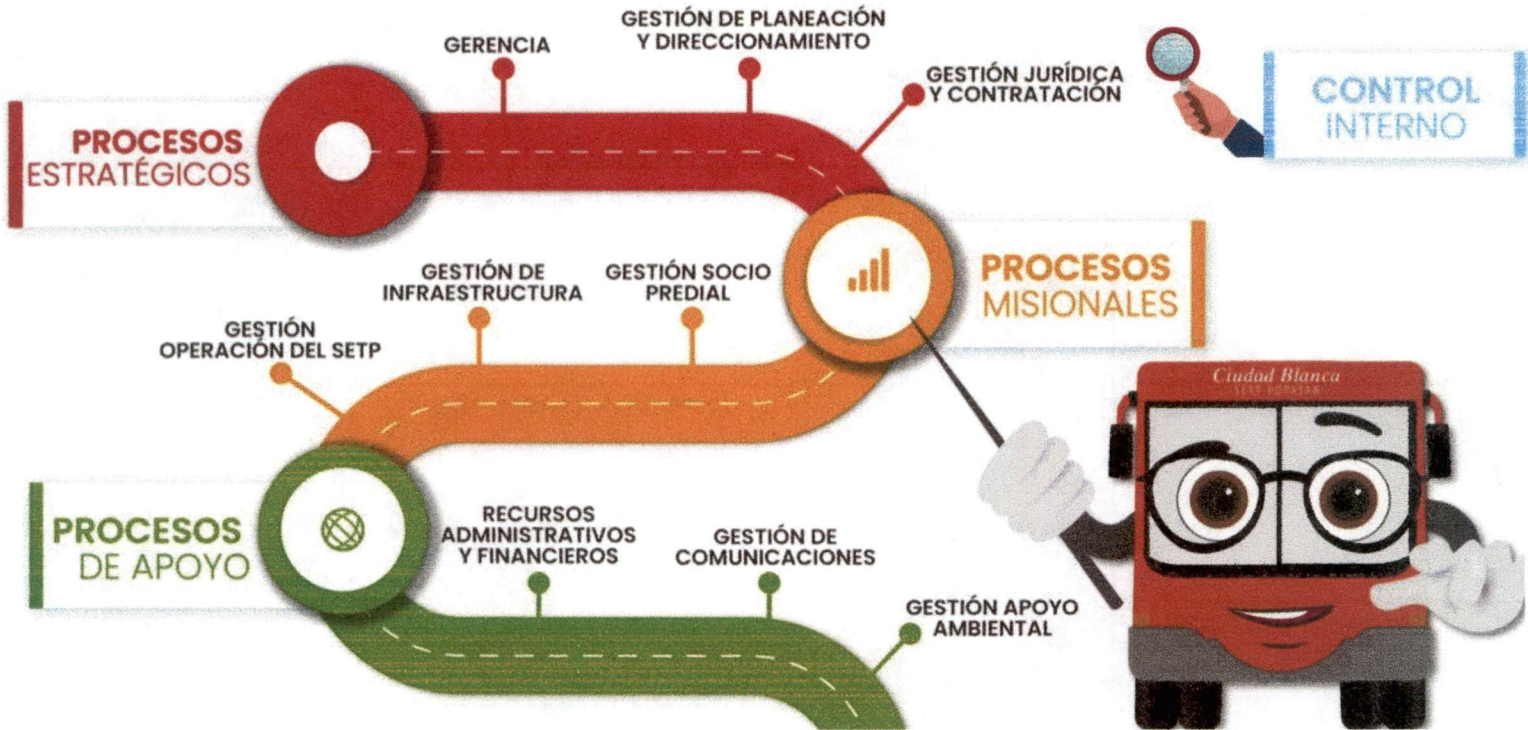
GERENCIA

GESTIÓN DE PLANEACIÓN Y DIRECCIONAMIENTO

GESTIÓN JURÍDICA Y CONTRATACIÓN

CONTROL INTERNO

PROCESOS ESTRATÉGICOS

GESTIÓN DE INFRAESTRUCTURA

GESTIÓN SOCIO PREDIAL

PROCESOS MISIONALES

GESTIÓN OPERACIÓN DEL SETP

Ciudad Blanca
SETP POPAYÁN

PROCESOS DE APOYO

RECURSOS ADMINISTRATIVOS Y FINANCIEROS

GESTIÓN DE COMUNICACIONES

GESTIÓN APOYO AMBIENTAL